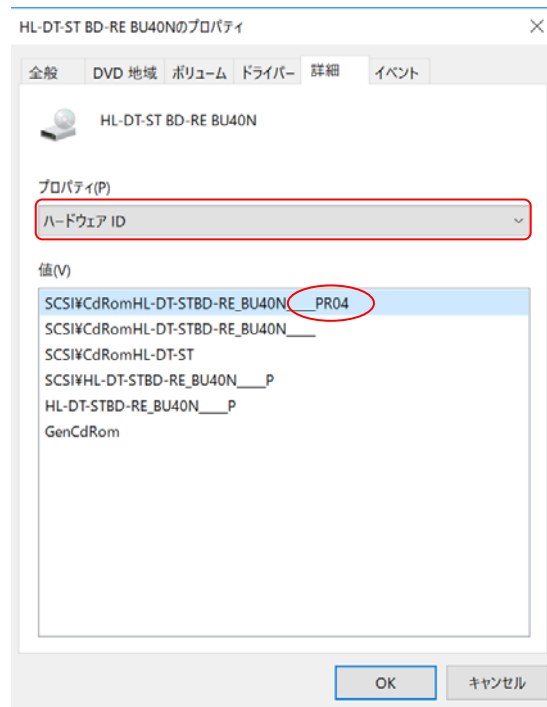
HL-DT-ST BD-RE BU40Nのプロパティ

全般 DVD 地域 ボリューム ドライバー 詳細 イベント

HL-DT-ST BD-RE BU40N

プロパティ(P)

ハードウェア ID

値(V)

SCSI¥CdRomHL-DT-STBD-RE_BU40N____PR04
SCSI¥CdRomHL-DT-STBD-RE_BU40N____
SCSI¥CdRomHL-DT-ST
SCSI¥HL-DT-STBD-RE_BU40N____P
HL-DT-STBD-RE_BU40N____P
GenCdRom

OK キャンセル